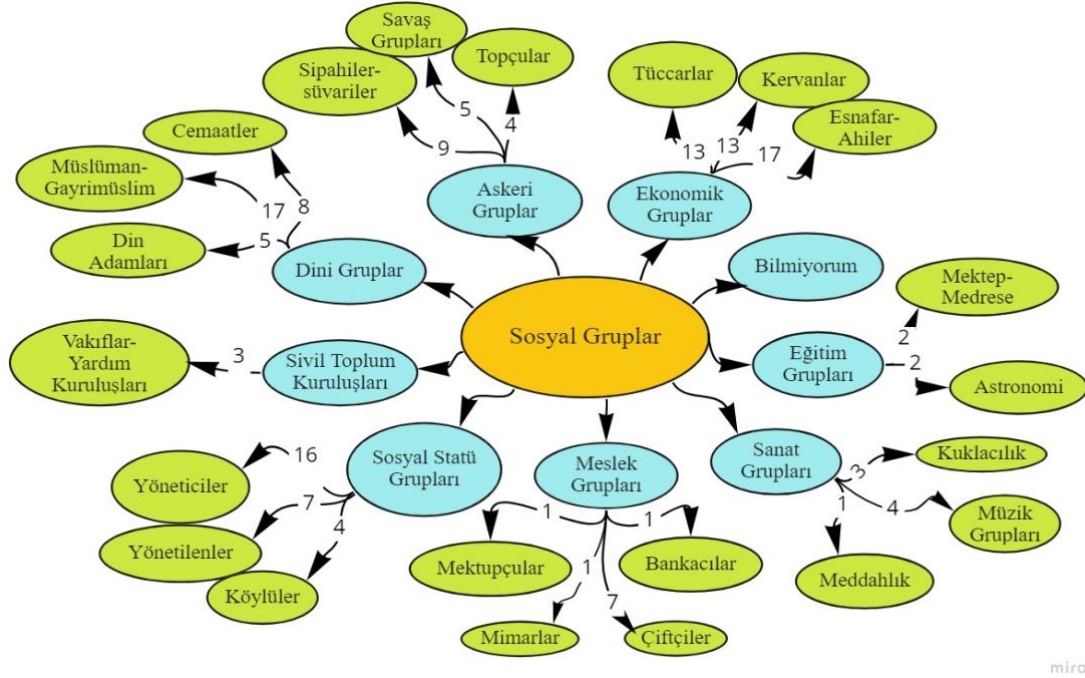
Sosyal Gruplar

Askeri Gruplar
9
Sipahiler-süvariler
5
Savaş Grupları
4
Topçular

Ekonomik Grupları
13
Tüccarlar
13
Kervanlar
17
Esnafar-Ahiler

Dini Gruplar
8
Cemaatler
17
Müslüman-Gayrimüslim
5
Din Adamları

Bilmiyorum

Eğitim Grupları
2
Mektep-Medrese
2
Astronomi

Sivil Toplum Kuruluşları
3
Vakıflar-Yardım Kuruluşları

Sosyal Statü Grupları
16
Yöneticiler
7
Yönetilenler
4
Köylüler

Meslek Grupları
1
Mektupçular
1
Bankacılar
1
Mimarlar
7
Çiftçiler

Sanat Grupları
3
Kuklacılık
4
Müzik Grupları
1
Meddahlık

miro